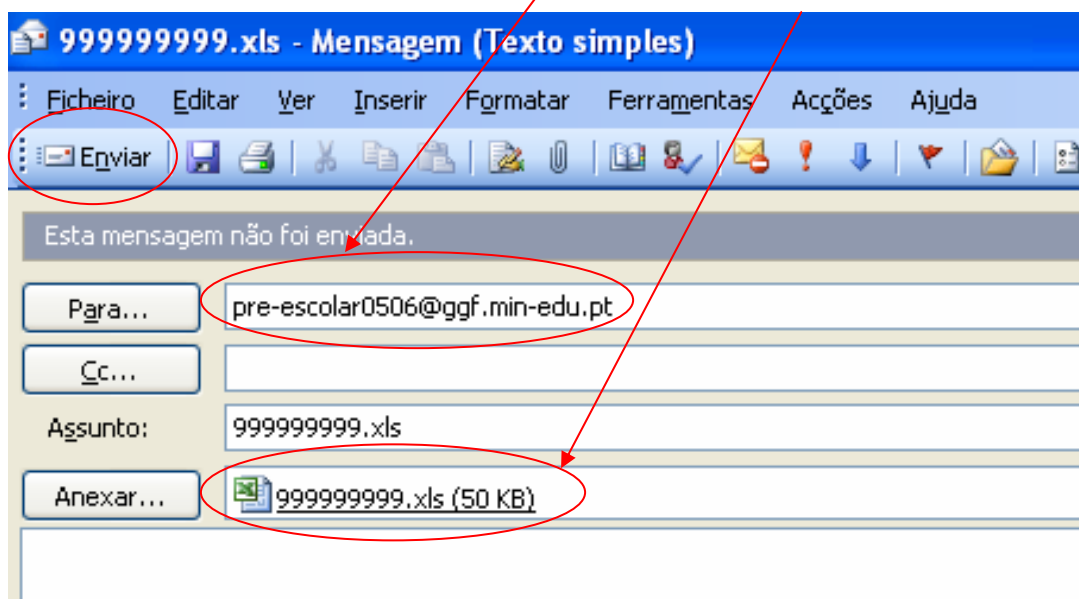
999999999.xls - Mensagem (Texto simples)

Ficheiro Editar Ver Inserir Formatar Ferramentas Acções Ajuda

Enviar

Esta mensagem não foi enviada.

Para... pre-escolar0506@ggf.min-edu.pt

Cc...

Assunto: 999999999.xls

Anexar... 999999999.xls (50 KB)